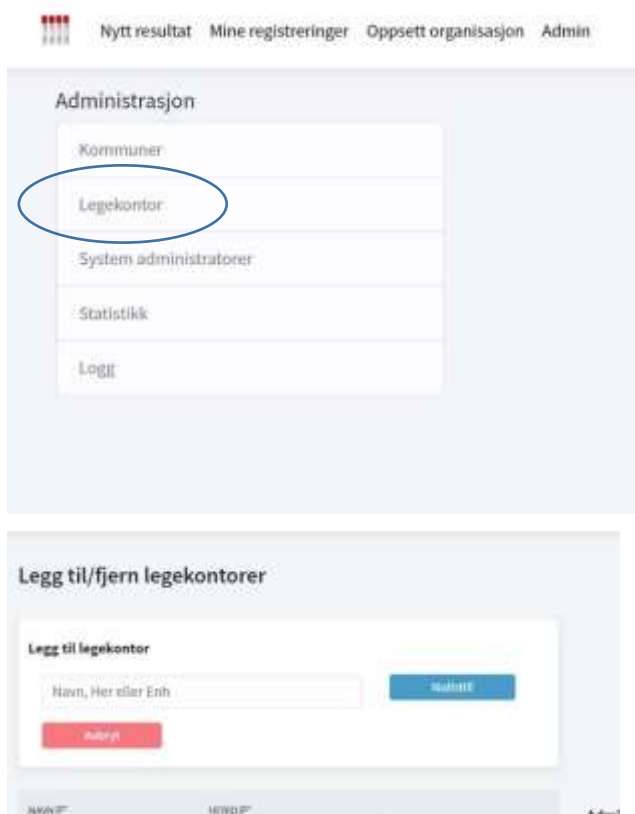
Nytt resultat Mine registreringer Oppsett organisasjon Admin

Administrasjon

Kommuner

Legekontor

System administratorer

Statistikk

Logg

Legg til/fjern legekontorer

Legg til legekontor

Navn, Her eller Enh

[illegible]

Avbryt

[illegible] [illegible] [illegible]